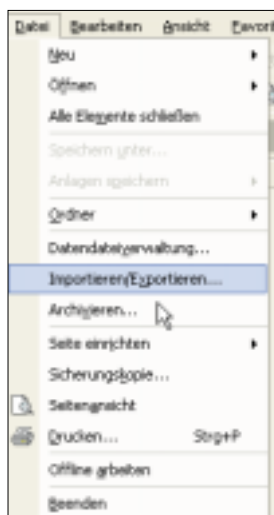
Datei Bearbeiten Ansicht Favorit

Neu

Öffnen

Alle Elemente schließen

Speichern unter...

Anlagen speichern

Ordner

Datendateiverwaltung...

Importieren/Exportieren...

Archivieren...

Seite einrichten

Sicherungskopie...

Seitenansicht

Drucken... Strg+P

Offline arbeiten

Beenden